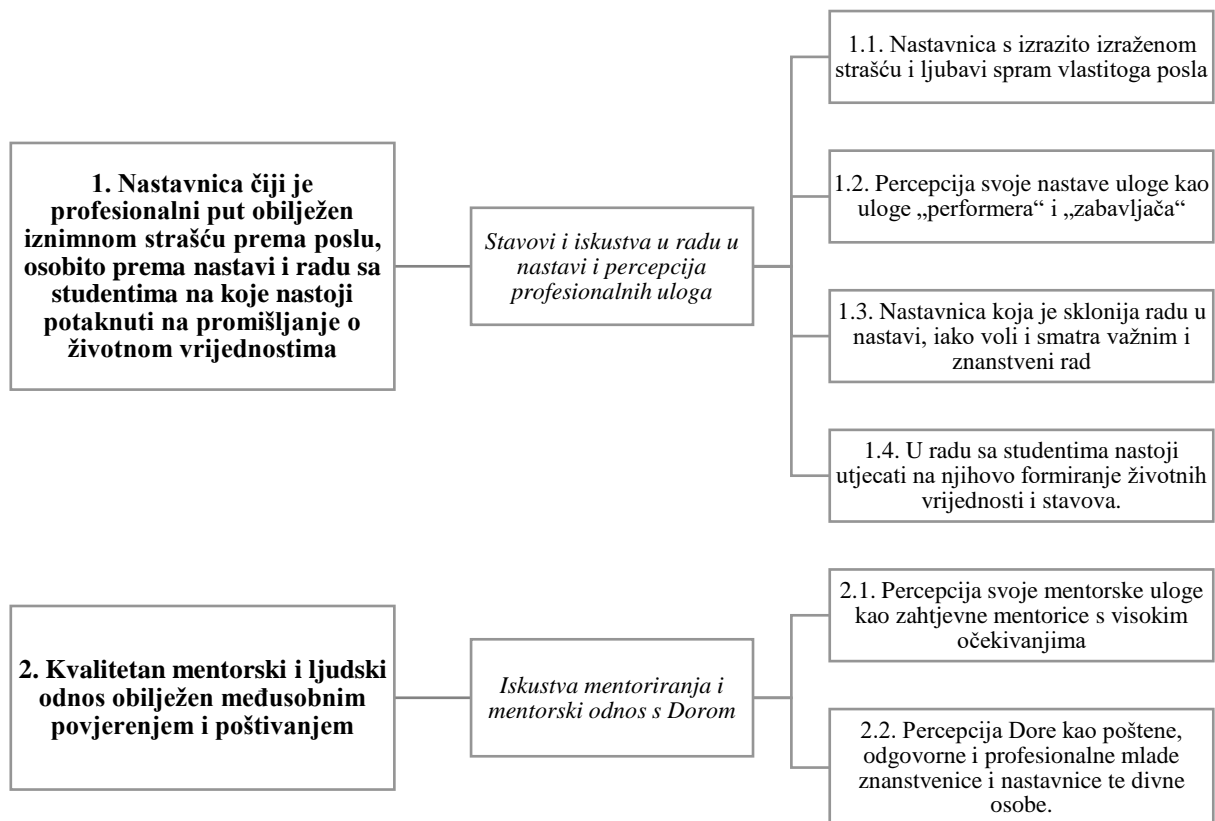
1. Nastavnica čiji je profesionalni put obilježen iznimnom strašću prema poslu, osobito prema nastavi i radu sa studentima na koje nastoji potaknuti na promišljanje o životnom vrijednostima

Stavovi i iskustva u radu u nastavi i percepcija profesionalnih uloga

1.1. Nastavnica s izrazito izraženom strašću i ljubavi spram vlastitoga posla

1.2. Percepcija svoje nastave uloge kao uloge „performera“ i „zabavljača“

1.3. Nastavnica koja je sklonija radu u nastavi, iako voli i smatra važnim i znanstveni rad

1.4. U radu sa studentima nastoji utjecati na njihovo formiranje životnih vrijednosti i stavova.

2. Kvalitetan mentorski i ljudski odnos obilježen međusobnim povjerenjem i poštivanjem

Iskustva mentoriranja i mentorski odnos s Dorom

2.1. Percepcija svoje mentorske uloge kao zahtjevne mentorice s visokim očekivanjima

2.2. Percepcija Dore kao poštene, odgovorne i profesionalne mlade znanstvenice i nastavnice te divne osobe.